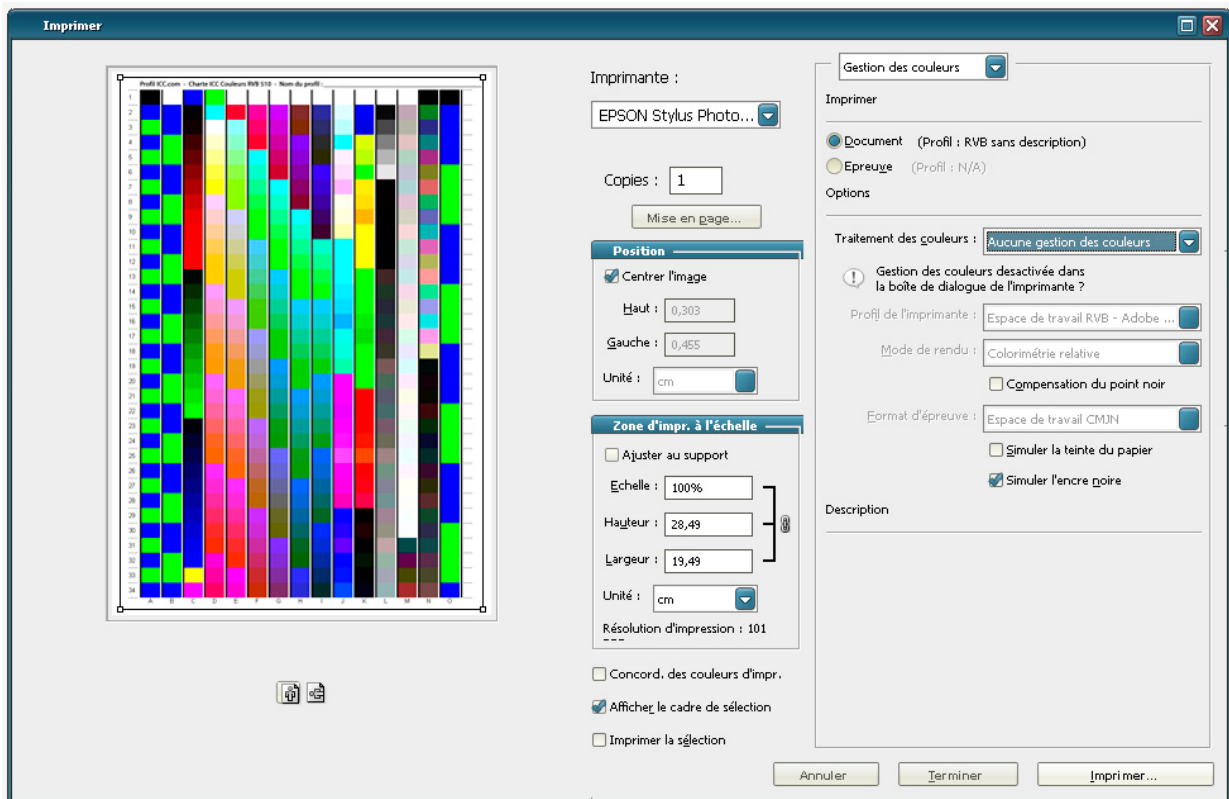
Imprimer

Profil ICC.com - Charte ICC Couleurs RVB 510 - Nom du profil :

1
2
3
4
5
6
7
8
9
10
11
12
13
14
15
16
17
18
19
20
21
22
23
24
25
26
27
28
29
30
31
32
33
34

A B C D E F G H I J K L M N O

Imprimante :
EPSON Stylus Photo...

Copies : 1

Mise en page...

Position
Centrer l'image
Haut : 0,303
Gauche : 0,455
Unité : cm

Zone d'impr. à l'échelle
Ajuster au support
Echelle : 100%
Hauteur : 28,49
Largeur : 19,49
Unité : cm
Résolution d'impression : 101

Concord. des couleurs d'impr.
Afficher le cadre de sélection
Imprimer la sélection

Gestion des couleurs
Imprimer
Document (Profil : RVB sans description)
Epreuve (Profil : N/A)
Options
Traitement des couleurs : Aucune gestion des couleurs
Gestion des couleurs desactivée dans la boîte de dialogue de l'imprimante ?
Profil de l'imprimante : Espace de travail RVB - Adobe ...
Mode de rendu : Colorimétrie relative
Compensation du point noir
Format d'épreuve : Espace de travail CMJN
Simuler la teinte du papier
Simuler l'encre noire
Description

Annuler
Terminer
Imprimer...